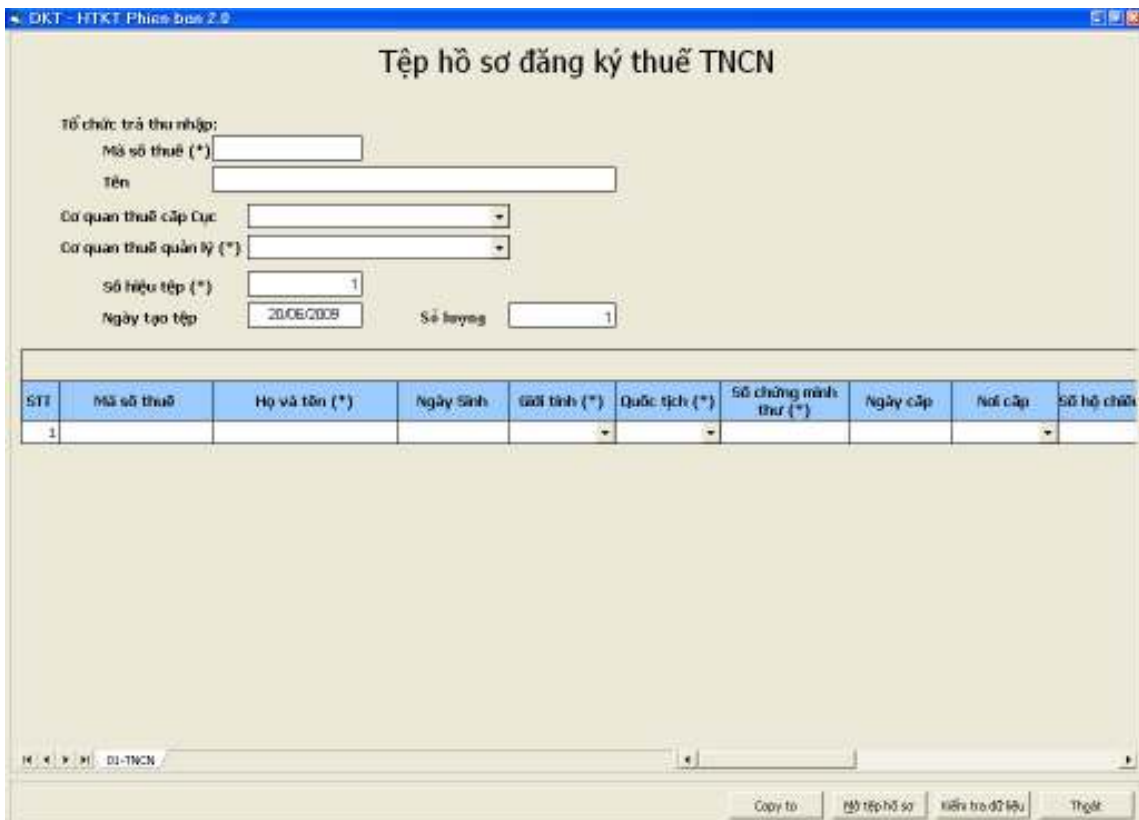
DKT - HTKT Phien ban 2.0

Tệp hồ sơ đăng ký thuế TNCN

Tổ chức trả thu nhập:
Mã số thuế (*)
Tên

Cơ quan thuế cấp Cục
Cơ quan thuế quản lý (*)

Số hiệu tệp (*) 1
Ngày tạo tệp 20/06/2009 Số lượng 1

| STT | Mã số thuế | Họ và tên (*) | Ngày Sinh | Giới tính (*) | Quốc tịch (*) | Số chứng minh thư (*) | Ngày cấp | Nơi cấp | Số hộ chiếu |
|---|---|---|---|---|---|---|---|---|---|
| 1 | | | | | | | | | |

01-TNCN

Copy to | Mở tệp hồ sơ | Kiểm tra dữ liệu | Thoát